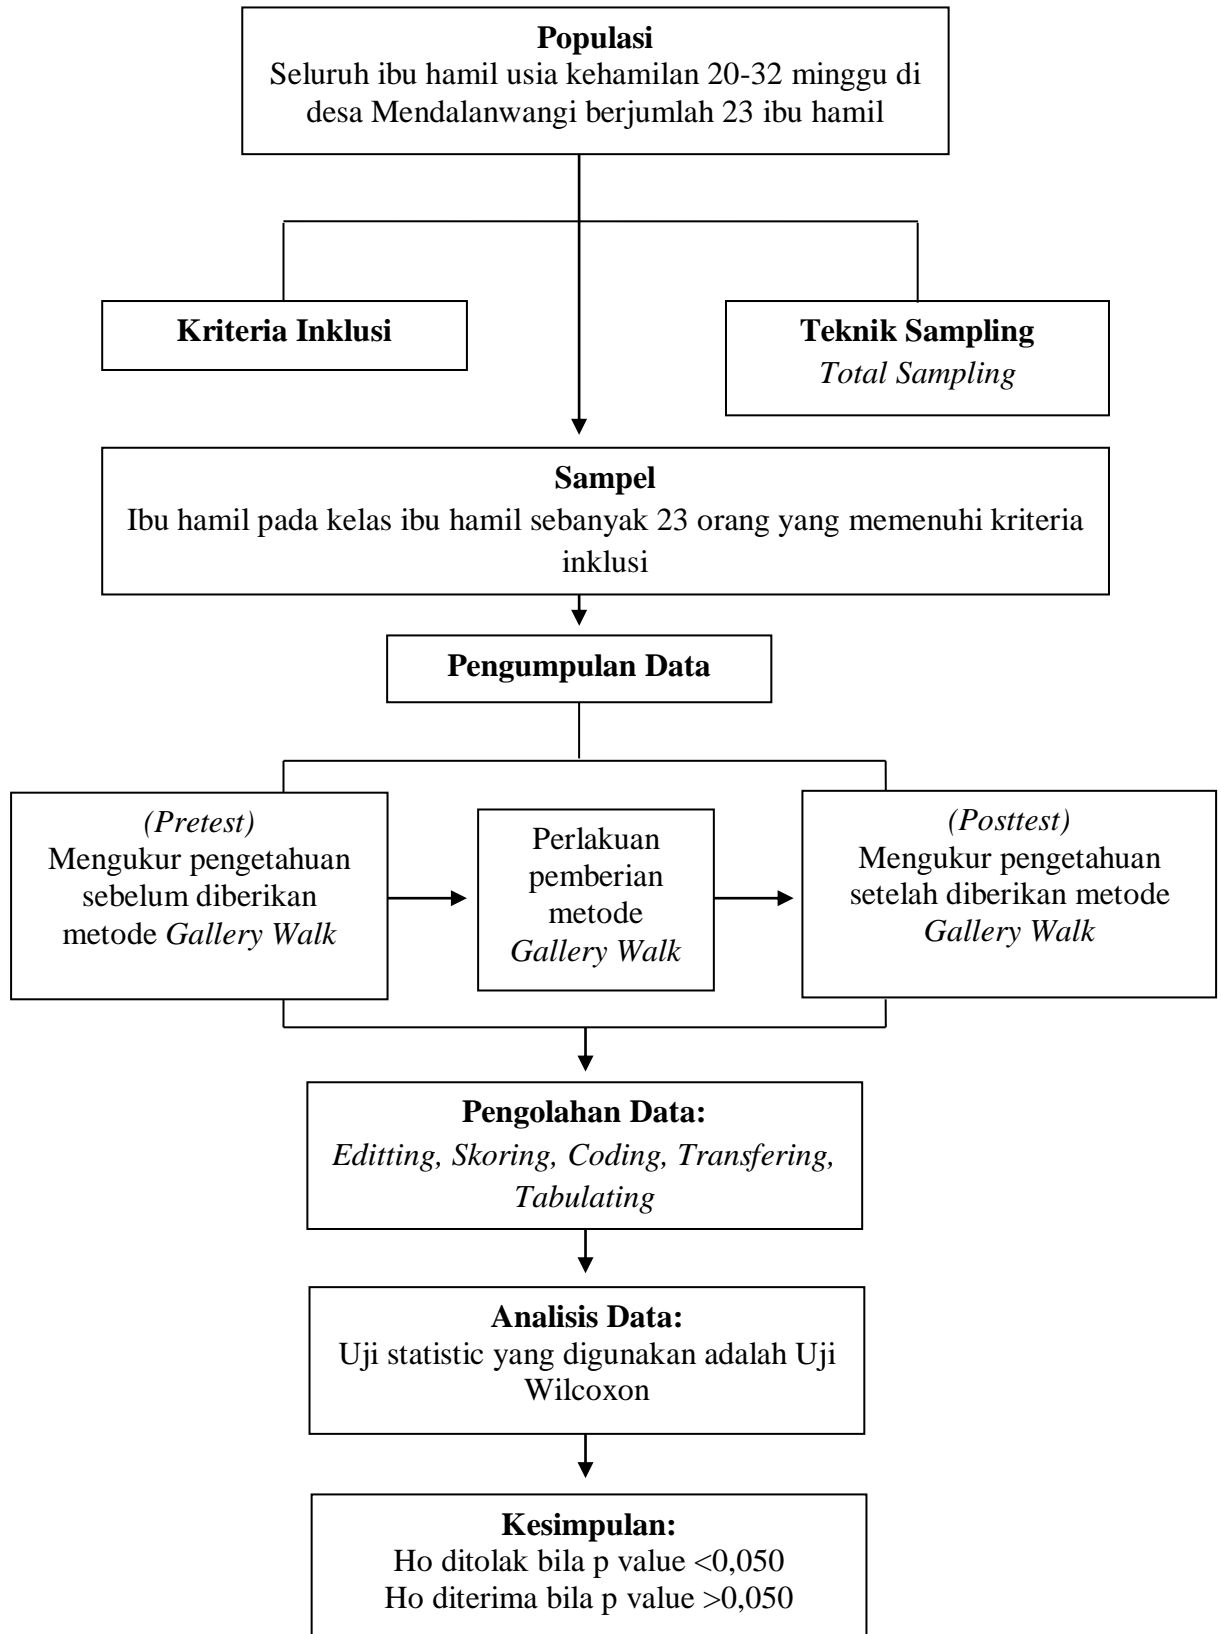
**Populasi**
Seluruh ibu hamil usia kehamilan 20-32 minggu di desa Mendalanwangi berjumlah 23 ibu hamil

**Kriteria Inklusi**

**Teknik Sampling**
*Total Sampling*

**Sampel**
Ibu hamil pada kelas ibu hamil sebanyak 23 orang yang memenuhi kriteria inklusi

**Pengumpulan Data**

*(Pretest)*
Mengukur pengetahuan sebelum diberikan metode *Gallery Walk*

Perlakuan pemberian metode *Gallery Walk*

*(Posttest)*
Mengukur pengetahuan setelah diberikan metode *Gallery Walk*

**Pengolahan Data:**
*Editting, Skoring, Coding, Transfering, Tabulating*

**Analisis Data:**
Uji statistic yang digunakan adalah Uji Wilcoxon

**Kesimpulan:**
Ho ditolak bila p value <0,050
Ho diterima bila p value >0,050